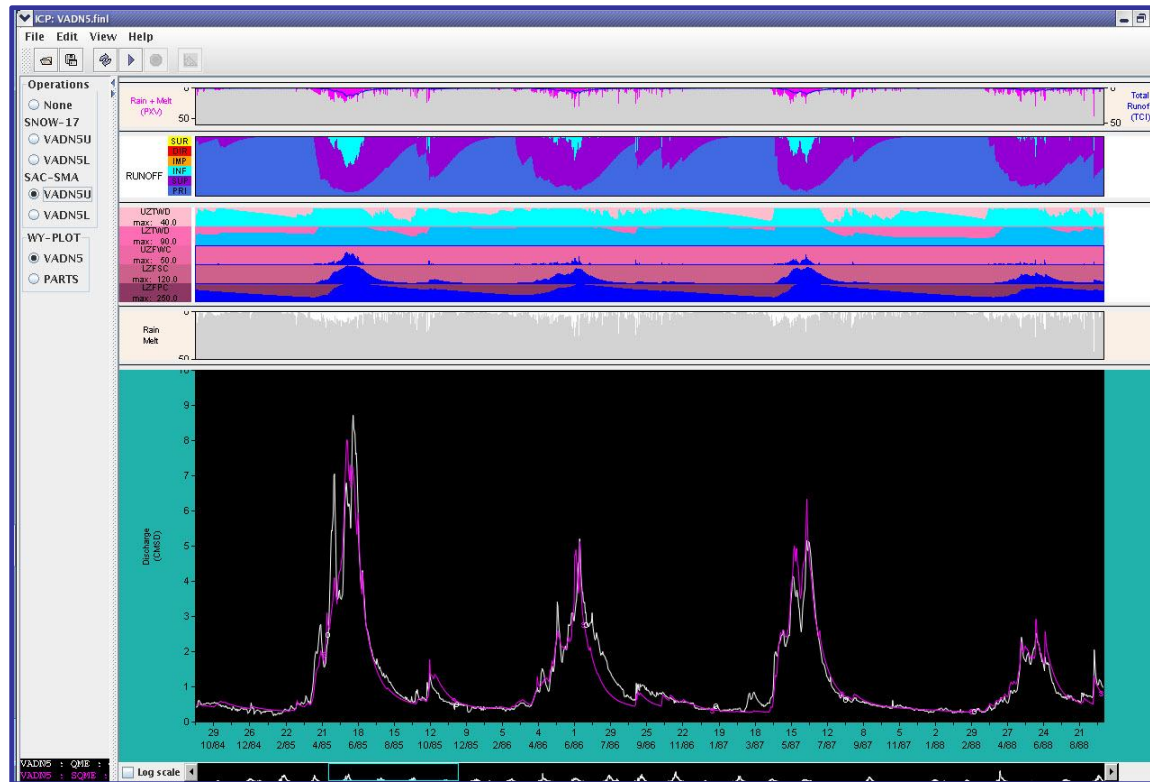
ICP: VADN5.finl

File Edit View Help

Operations
None
SNOW-17
VADN5U
VADN5L
SAC-SMA
VADN5U
VADN5L
WY-PLOT
VADN5
PARTS

Rain + Melt (PXV)
0
50
0
50
Total Runoff (TCI)

RUNOFF
SUR
DIR
IMP
INF
SUP
PRI

UZTWD max: 40.0
LZTWD max: 90.0
UZFWC max: 50.0
LZFSC max: 120.0
LZFPC max: 250.0

Rain
Melt
0
50

Discharge (CMSD)
10
9
8
7
6
5
4
3
2
1
0

| 29 | 26 | 22 | 21 | 18 | 15 | 12 | 9 | 5 | 4 | 1 | 29 | 25 | 22 | 19 | 18 | 15 | 12 | 8 | 5 | 2 | 29 | 27 | 24 | 21 |
|---|---|---|---|---|---|---|---|---|---|---|---|---|---|---|---|---|---|---|---|---|---|---|---|---|
| 10/84 | 12/84 | 2/85 | 4/85 | 6/85 | 8/85 | 10/85 | 12/85 | 2/86 | 4/86 | 6/86 | 7/86 | 9/86 | 11/86 | 1/87 | 3/87 | 5/87 | 7/87 | 9/87 | 11/87 | 1/88 | 2/88 | 4/88 | 6/88 | 8/88 |

VADN5 : QME :
VADN5 : SQME :

Log scale